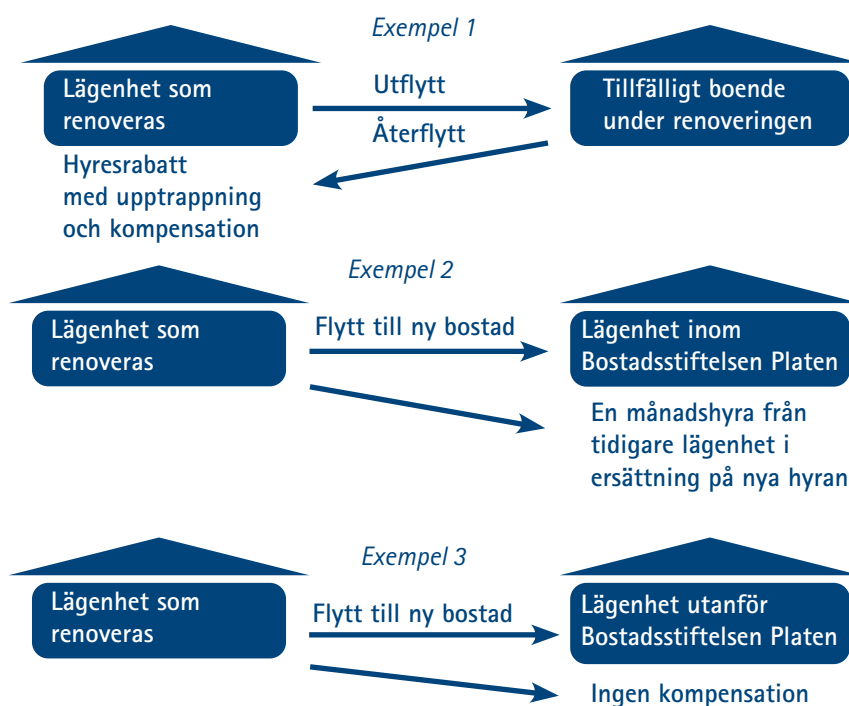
Exempel 1

Lägenhet som renoveras

Utflytt

Återflytt

Tillfälligt boende under renoveringen

Hyresrabatt med upptrappning och kompensation

Exempel 2

Lägenhet som renoveras

Flytt till ny bostad

Lägenhet inom Bostadsstiftelsen Platen

En månadshyra från tidigare lägenhet i ersättning på nya hyran

Exempel 3

Lägenhet som renoveras

Flytt till ny bostad

Lägenhet utanför Bostadsstiftelsen Platen

Ingen kompensation